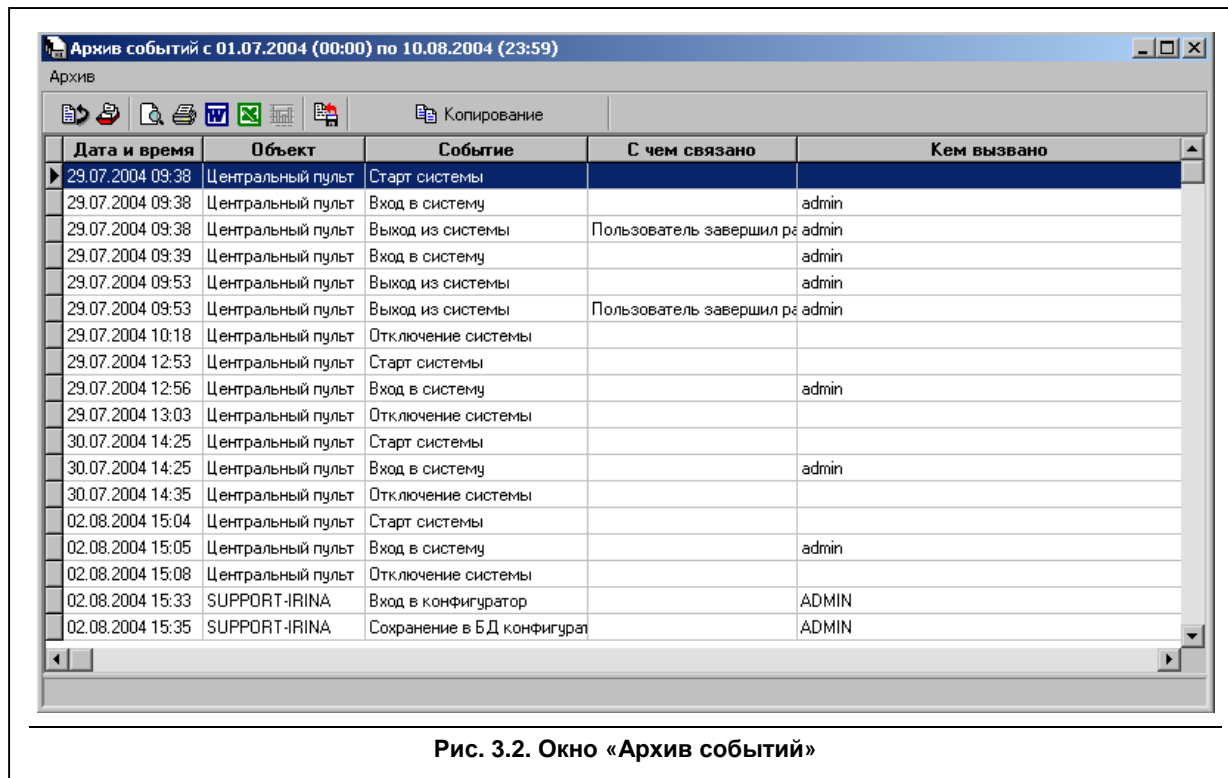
Архив событий с 01.07.2004 (00:00) по 10.08.2004 (23:59)

Архив

Копирование

| Дата и время | Объект | Событие | С чем связано | Кем вызвано |
|---|---|---|---|---|
| 29.07.2004 09:38 | Центральный пульт | Старт системы | | |
| 29.07.2004 09:38 | Центральный пульт | Вход в систему | | admin |
| 29.07.2004 09:38 | Центральный пульт | Выход из системы | Пользователь завершил ра | admin |
| 29.07.2004 09:39 | Центральный пульт | Вход в систему | | admin |
| 29.07.2004 09:53 | Центральный пульт | Выход из системы | | admin |
| 29.07.2004 09:53 | Центральный пульт | Выход из системы | Пользователь завершил ра | admin |
| 29.07.2004 10:18 | Центральный пульт | Отключение системы | | |
| 29.07.2004 12:53 | Центральный пульт | Старт системы | | |
| 29.07.2004 12:56 | Центральный пульт | Вход в систему | | admin |
| 29.07.2004 13:03 | Центральный пульт | Отключение системы | | |
| 30.07.2004 14:25 | Центральный пульт | Старт системы | | |
| 30.07.2004 14:25 | Центральный пульт | Вход в систему | | admin |
| 30.07.2004 14:35 | Центральный пульт | Отключение системы | | |
| 02.08.2004 15:04 | Центральный пульт | Старт системы | | |
| 02.08.2004 15:05 | Центральный пульт | Вход в систему | | admin |
| 02.08.2004 15:08 | Центральный пульт | Отключение системы | | |
| 02.08.2004 15:33 | SUPPORT-IRINA | Вход в конфигуратор | | ADMIN |
| 02.08.2004 15:35 | SUPPORT-IRINA | Сохранение в БД конфигурат | | ADMIN |

Рис. 3.2. Окно «Архив событий»